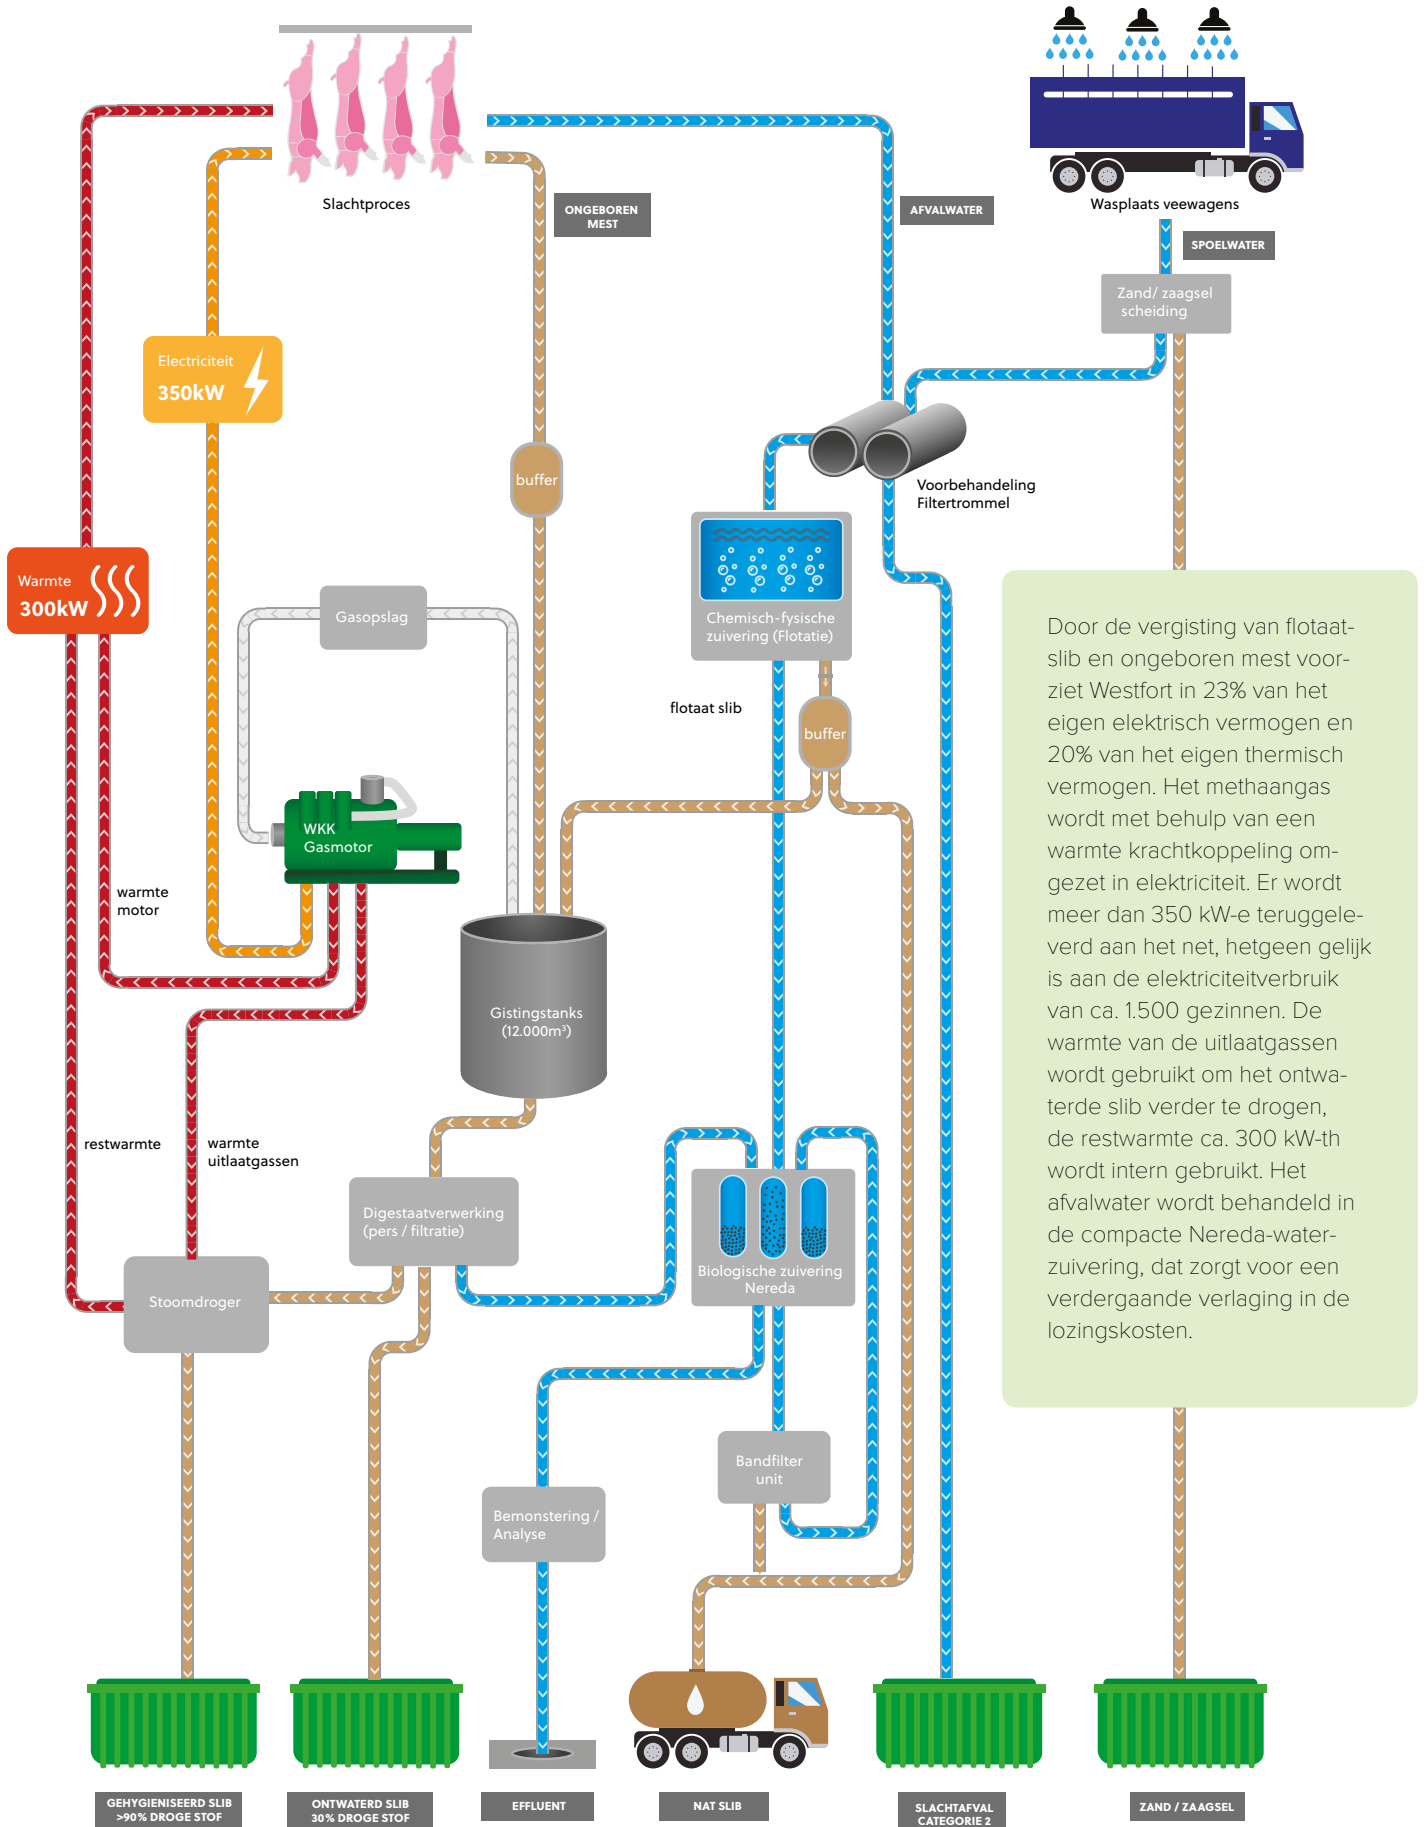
Slachtproces

ONGEBOREN MEST

AFVALWATER

Wasplaats veewagens

SPOELWATER

Zand/ zaagsel scheiding

Electriciteit
350kW

Warmte
300kW

buffer

Voorbehandeling Filtertrommel

Chemisch-fysische zuivering (Flotatie)

Gasopslag

flotaat slib

buffer

WKK Gasmotor

warmte motor

Gistingstanks (12.000m³)

restwarmte

warmte uitlaatgassen

Digestaatverwerking (pers / filtratie)

Biologische zuivering Nereda

Stoomdroger

Bandfilter unit

Bemonstering / Analyse

Door de vergisting van flotaatslib en ongeboren mest voorziet Westfort in 23% van het eigen elektrisch vermogen en 20% van het eigen thermisch vermogen. Het methaangas wordt met behulp van een warmte krachtkoppeling omgezet in elektriciteit. Er wordt meer dan 350 kW-e teruggeleverd aan het net, hetgeen gelijk is aan de elektriciteitverbruik van ca. 1.500 gezinnen. De warmte van de uitlaatgassen wordt gebruikt om het ontwaterde slib verder te drogen, de restwarmte ca. 300 kW-th wordt intern gebruikt. Het afvalwater wordt behandeld in de compacte Nereda-waterzuivering, dat zorgt voor een verdergaande verlaging in de lozingskosten.

GEHYGIENISEERD SLIB >90% DROGE STOF

ONTWATERD SLIB 30% DROGE STOF

EFFLUENT

NAT SLIB

SLACHTAFVAL CATEGORIE 2

ZAND / ZAAGSEL